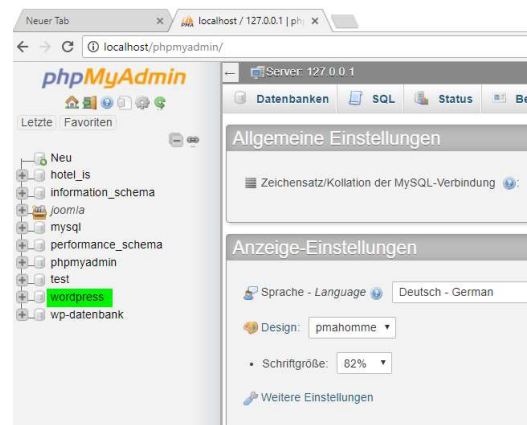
Neuer Tab
localhost / 127.0.0.1 | ph
localhost/phpmyadmin/
phpMyAdmin
Letzte Favoriten
Neu
hotel_is
information_schema
joomla
mysql
performance_schema
phpmyadmin
test
wordpress
wp-datenbank
Server: 127.0.0.1
Datenbanken SQL Status Be
Allgemeine Einstellungen
Zeichensatz/Kollation der MySQL-Verbindung
Anzeige-Einstellungen
Sprache - Language Deutsch - German
Design: pmahomme
Schriftgröße: 82%
Weitere Einstellungen